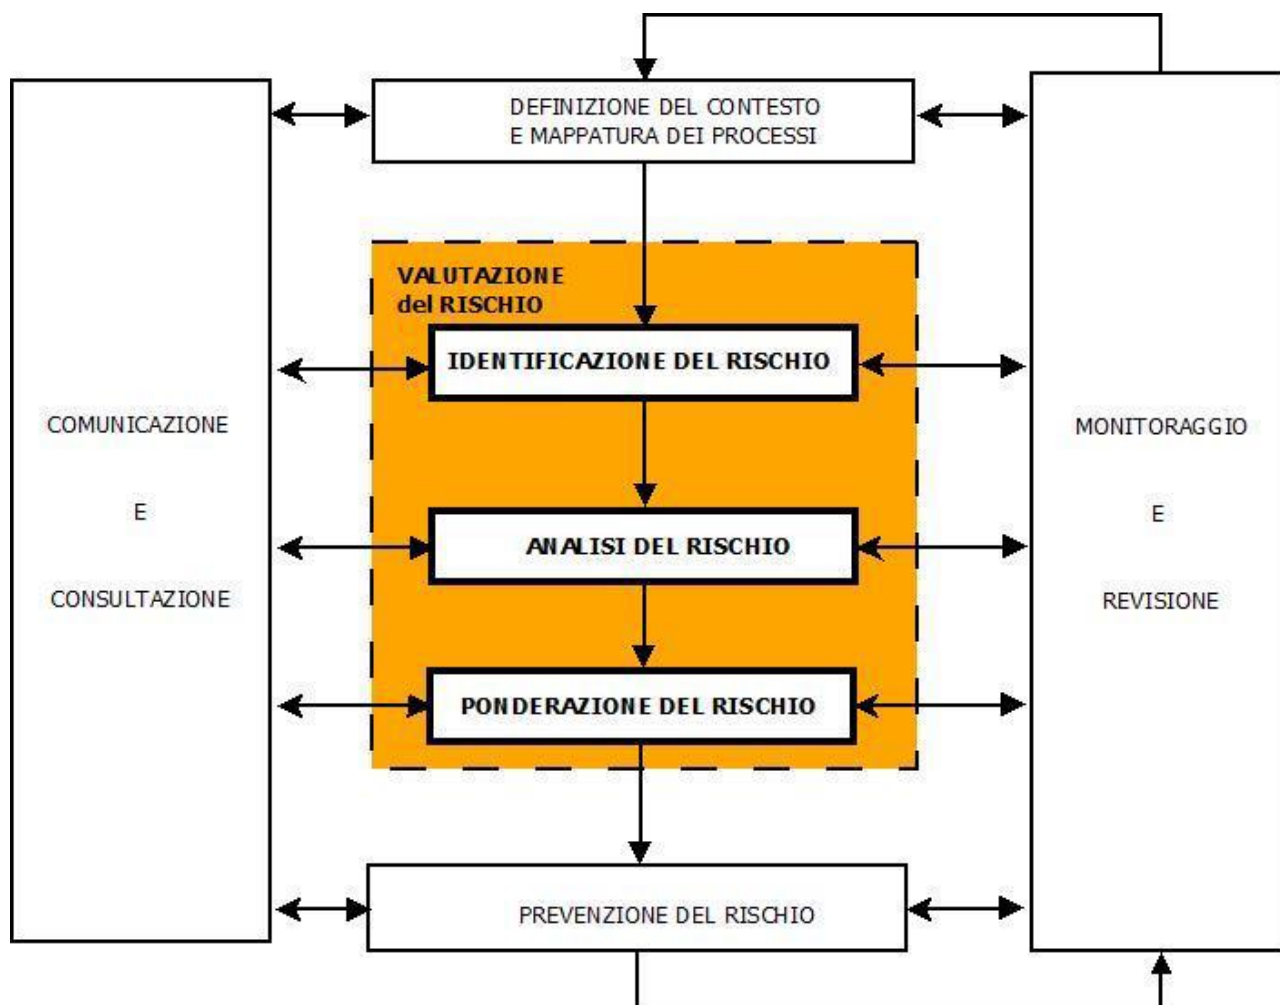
DEFINIZIONE DEL CONTESTO
E MAPPATURA DEI PROCESSI

VALUTAZIONE
del RISCHIO

IDENTIFICAZIONE DEL RISCHIO

ANALISI DEL RISCHIO

PONDERAZIONE DEL RISCHIO

PREVENZIONE DEL RISCHIO

COMUNICAZIONE

E

CONSULTAZIONE

MONITORAGGIO

E

REVISIONE